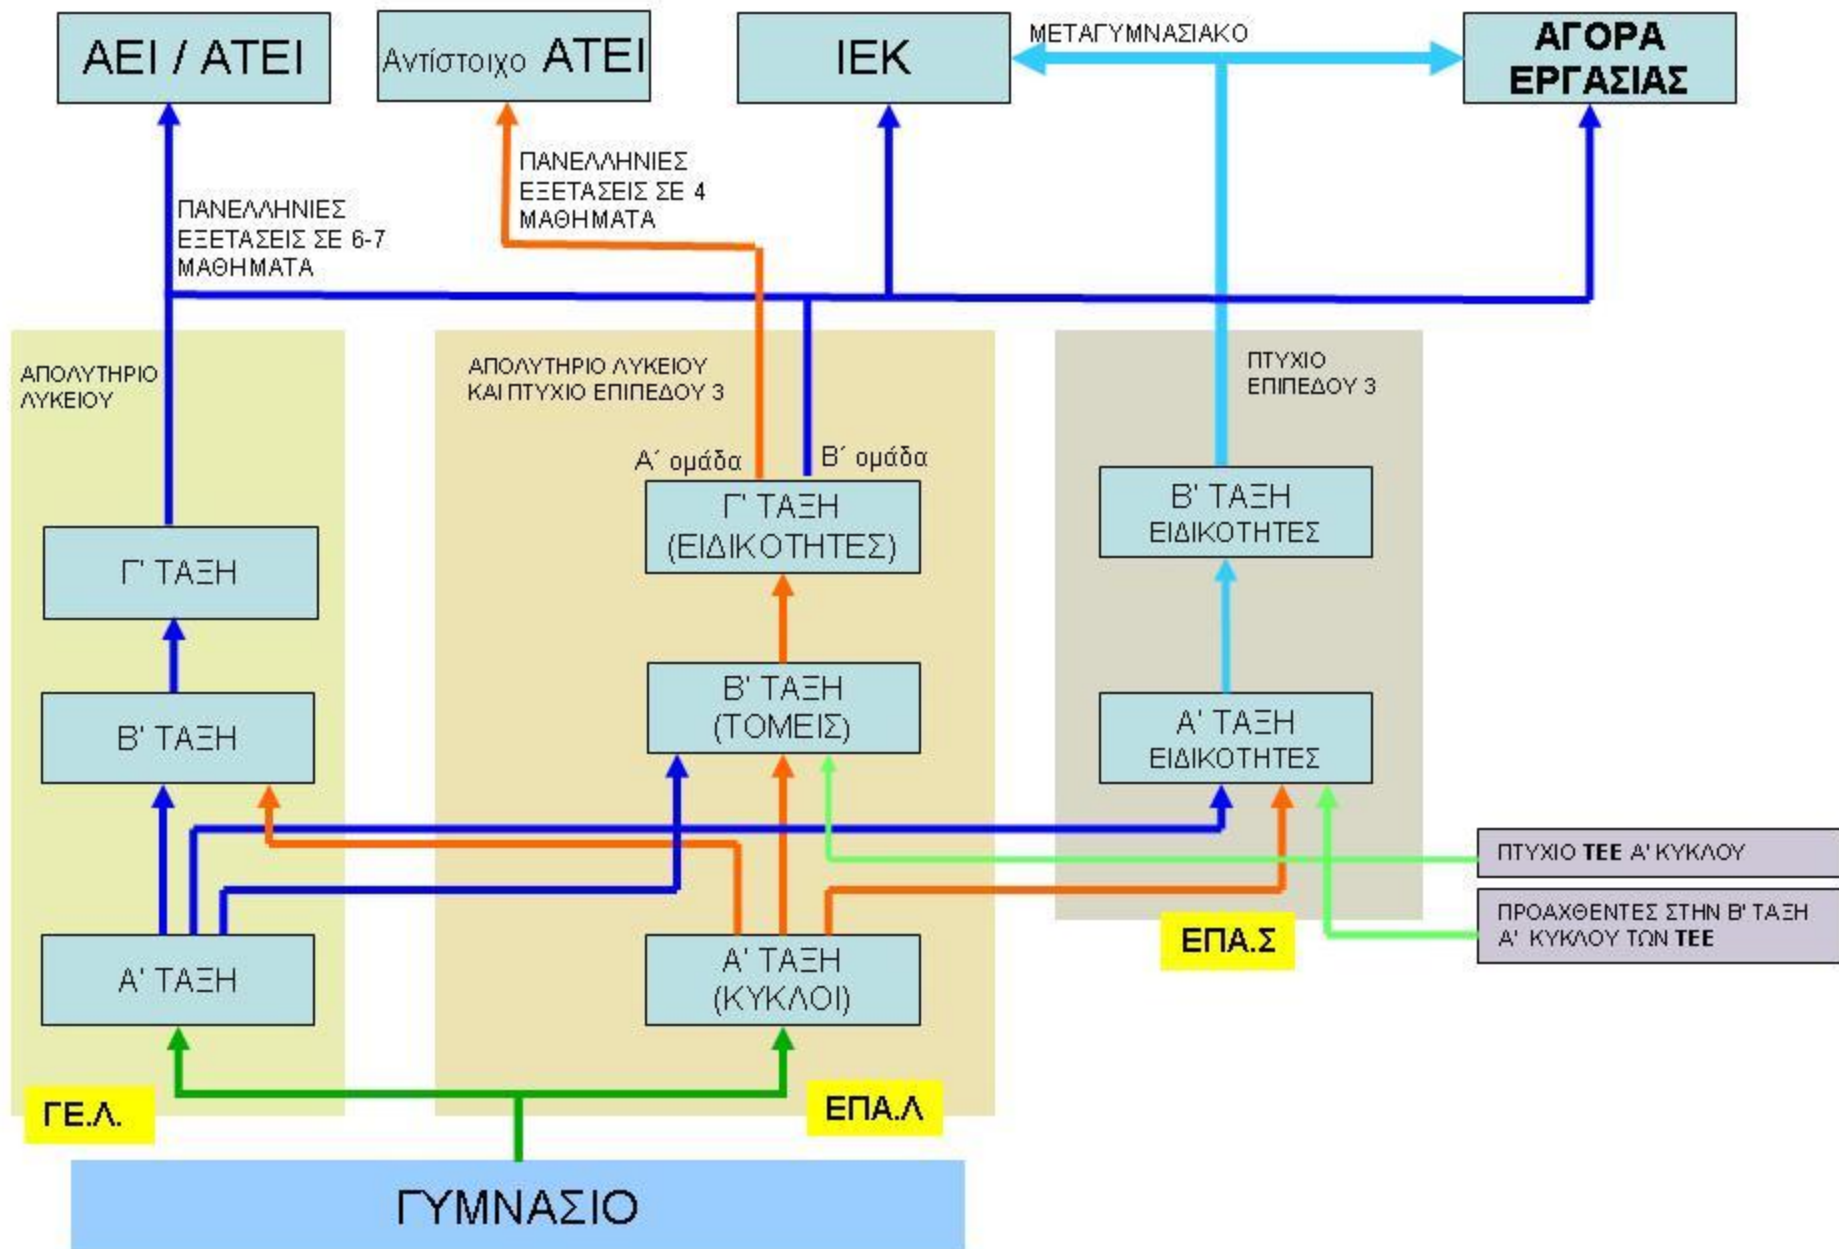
ΑΕΙ / ΑΤΕΙ

Αντίστοιχο ΑΤΕΙ

ΙΕΚ

ΜΕΤΑΓΥΜΝΑΣΙΑΚΟ

ΑΓΟΡΑ ΕΡΓΑΣΙΑΣ

ΠΑΝΕΛΛΗΝΙΕΣ ΕΞΕΤΑΣΕΙΣ ΣΕ 4 ΜΑΘΗΜΑΤΑ

ΠΑΝΕΛΛΗΝΙΕΣ ΕΞΕΤΑΣΕΙΣ ΣΕ 6-7 ΜΑΘΗΜΑΤΑ

ΑΠΟΛΥΤΗΡΙΟ ΛΥΚΕΙΟΥ

ΑΠΟΛΥΤΗΡΙΟ ΛΥΚΕΙΟΥ ΚΑΙ ΠΤΥΧΙΟ ΕΠΙΠΕΔΟΥ 3

ΠΤΥΧΙΟ ΕΠΙΠΕΔΟΥ 3

Α΄ ομάδα

Β΄ ομάδα

Γ' ΤΑΞΗ (ΕΙΔΙΚΟΤΗΤΕΣ)

Β' ΤΑΞΗ ΕΙΔΙΚΟΤΗΤΕΣ

Γ' ΤΑΞΗ

Β' ΤΑΞΗ (ΤΟΜΕΙΣ)

Β' ΤΑΞΗ

Α' ΤΑΞΗ ΕΙΔΙΚΟΤΗΤΕΣ

ΠΤΥΧΙΟ ΤΕΕ Α' ΚΥΚΛΟΥ

ΠΡΟΑΧΘΕΝΤΕΣ ΣΤΗΝ Β' ΤΑΞΗ Α' ΚΥΚΛΟΥ ΤΩΝ ΤΕΕ

ΕΠΑ.Σ

Α' ΤΑΞΗ

Α' ΤΑΞΗ (ΚΥΚΛΟΙ)

ΓΕ.Λ.

ΕΠΑ.Λ

ΓΥΜΝΑΣΙΟ